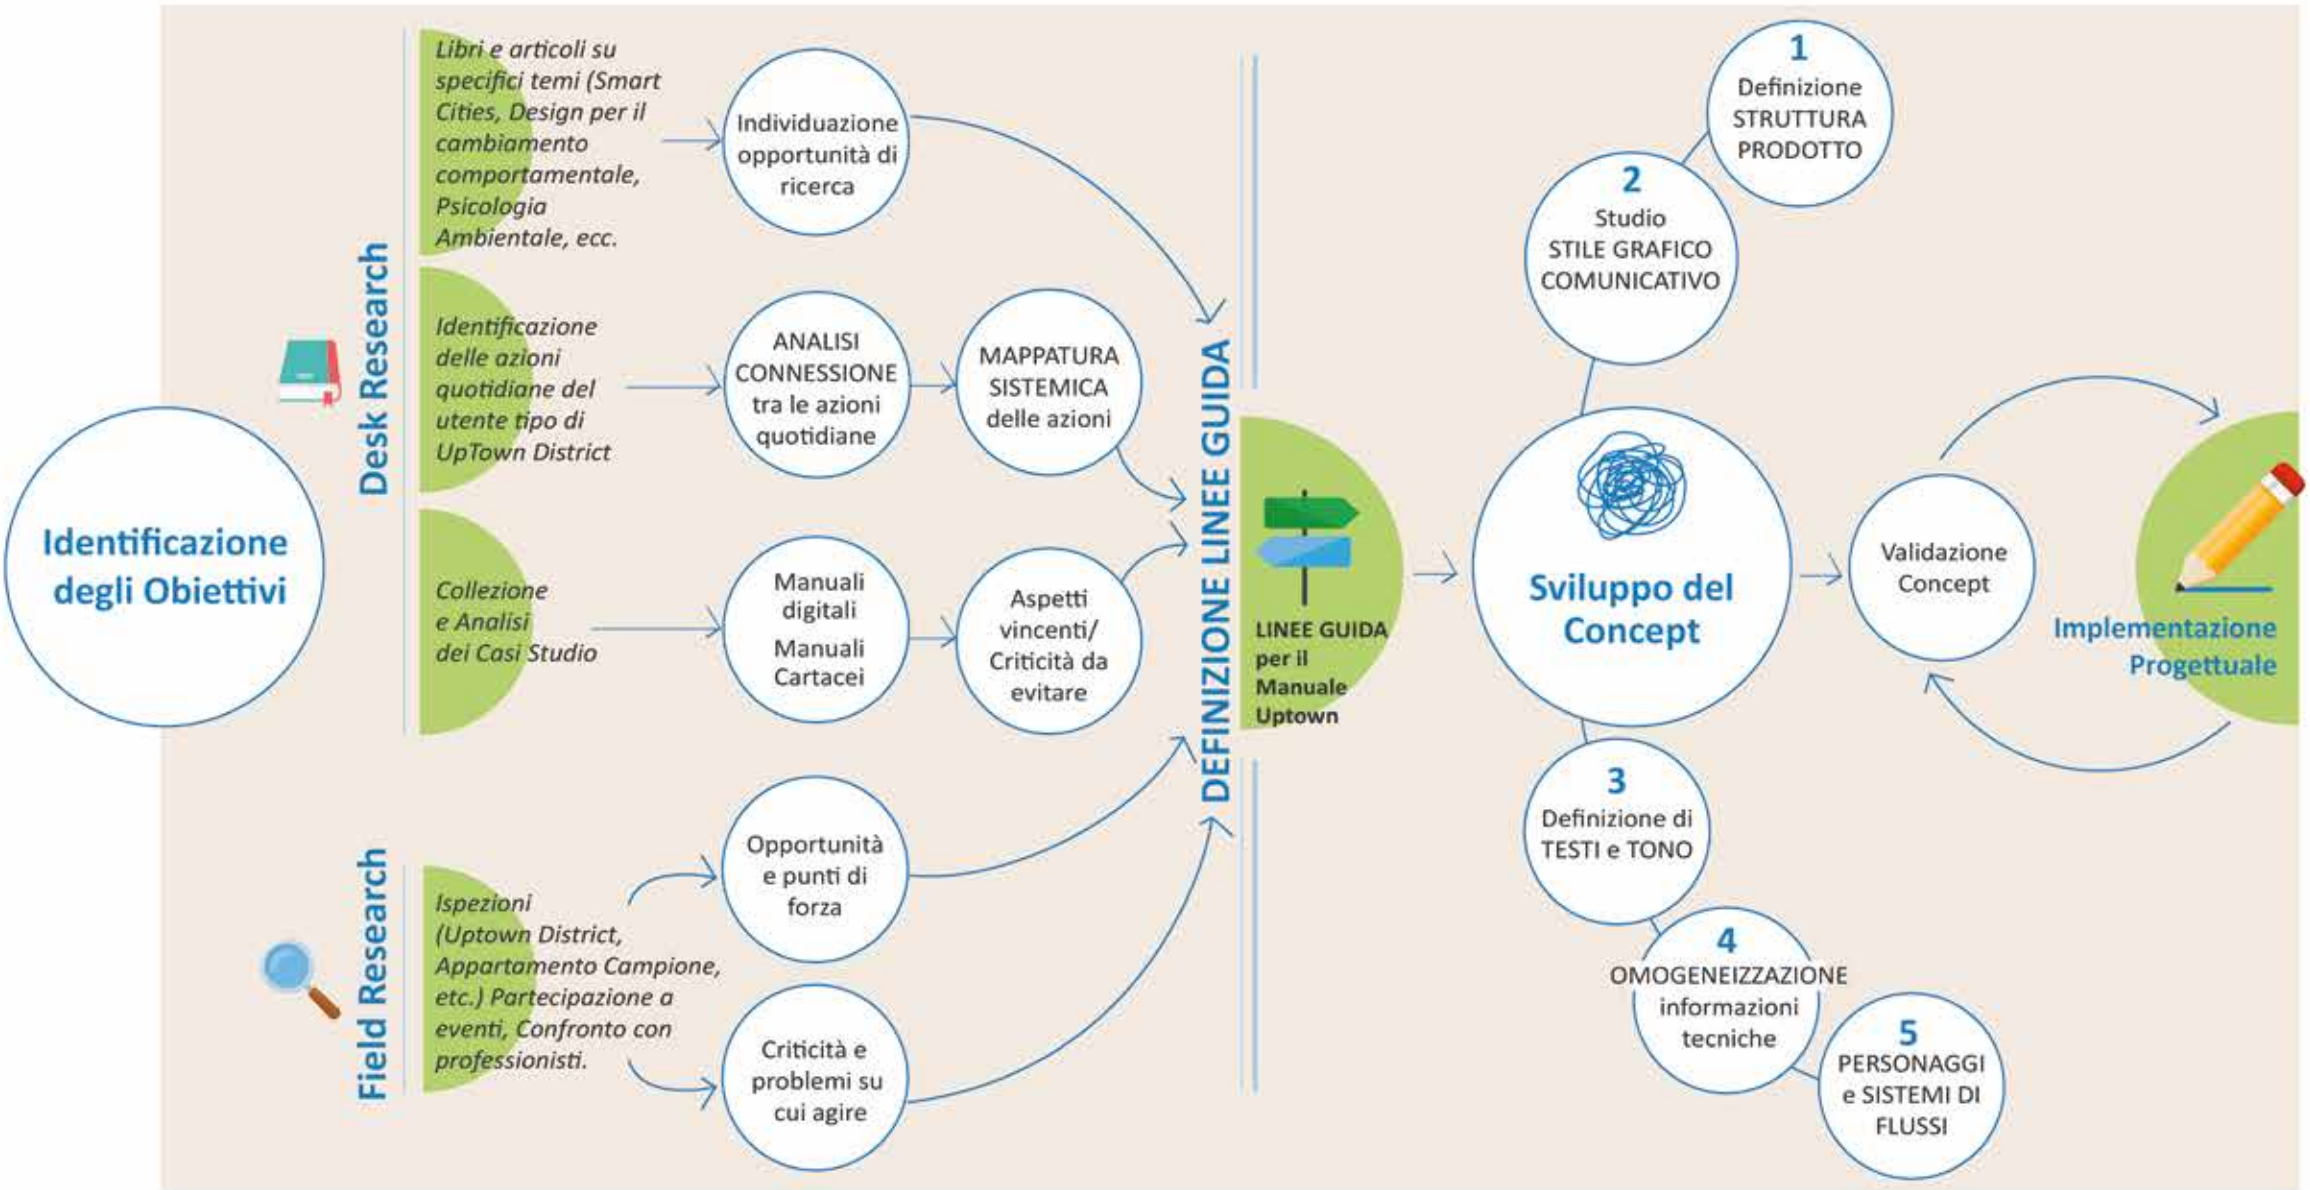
Identificazione degli Obiettivi

Desk Research

Libri e articoli su specifici temi (Smart Cities, Design per il cambiamento comportamentale, Psicologia Ambientale, ecc.

Individuazione opportunità di ricerca

Identificazione delle azioni quotidiane del utente tipo di UpTown District

ANALISI CONNESSIONE tra le azioni quotidiane

MAPPATURA SISTEMICA delle azioni

Collezione e Analisi dei Casi Studio

Manuali digitali

Manuali Cartacei

Aspetti vincenti/ Criticità da evitare

Field Research

Ispezioni (Uptown District, Appartamento Campione, etc.) Partecipazione a eventi, Confronto con professionisti.

Opportunità e punti di forza

Criticità e problemi su cui agire

DEFINIZIONE LINEE GUIDA

LINEE GUIDA per il Manuale Uptown

Sviluppo del Concept

1
Definizione STRUTTURA PRODOTTO

2
Studio STILE GRAFICO COMUNICATIVO

3
Definizione di TESTI e TONO

4
OMOGENEIZZAZIONE informazioni tecniche

5
PERSONAGGI e SISTEMI DI FLUSSI

Validazione Concept

Implementazione Progettuale